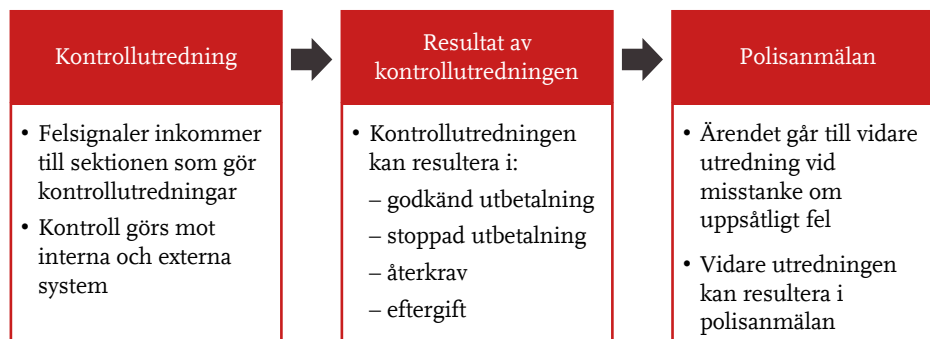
Kontrollutredning

• Felsignaler inkommer till sektionen som gör kontrollutredningar
• Kontroll görs mot interna och externa system

Resultat av kontrollutredningen

• Kontrollutredningen kan resultera i:
– godkänd utbetalning
– stoppad utbetalning
– återkrav
– eftergift

Polisanmälan

• Ärendet går till vidare utredning vid misstanke om uppsåtligt fel
• Vidare utredningen kan resultera i polisanmälan